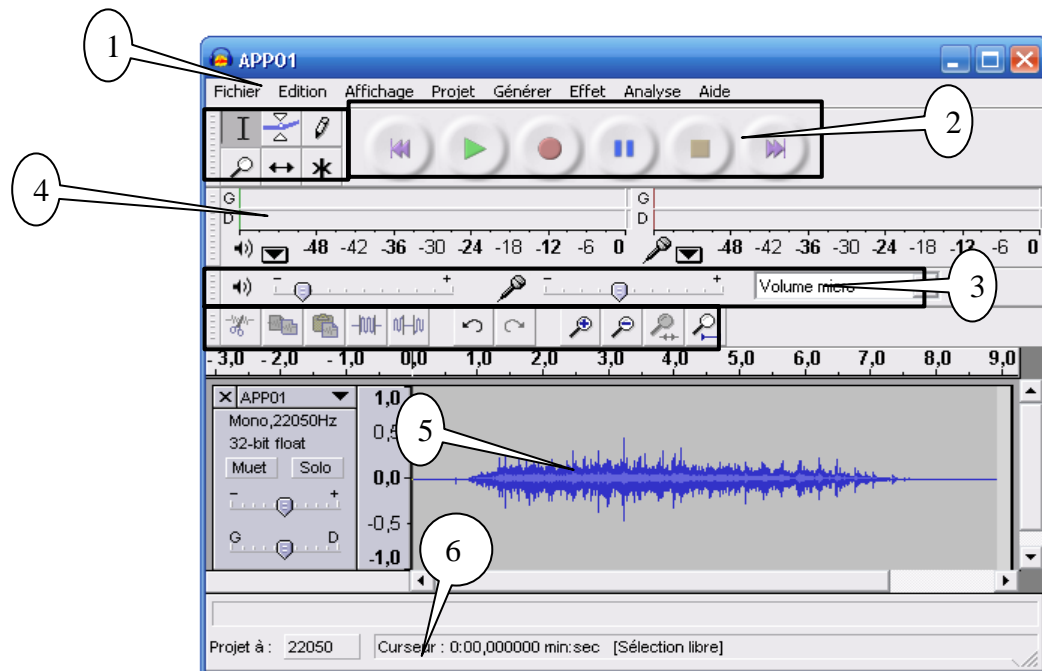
1

APP01

Fichier Edition Affichage Projet Générer Effet Analyse Aide

2

4

G
D
G
D

-48 -42 -36 -30 -24 -18 -12 -6 0
-48 -42 -36 -30 -24 -18 -12 -6 0

3

Volume micro

-3,0 -2,0 -1,0 0,0 1,0 2,0 3,0 4,0 5,0 6,0 7,0 8,0 9,0

APP01
Mono,22050Hz
32-bit float
Muet Solo
G D

1,0
0,5
0,0
-0,5
-1,0

5

6

Projet à : 22050
Curseur : 0:00,000000 min:sec [Sélection libre]